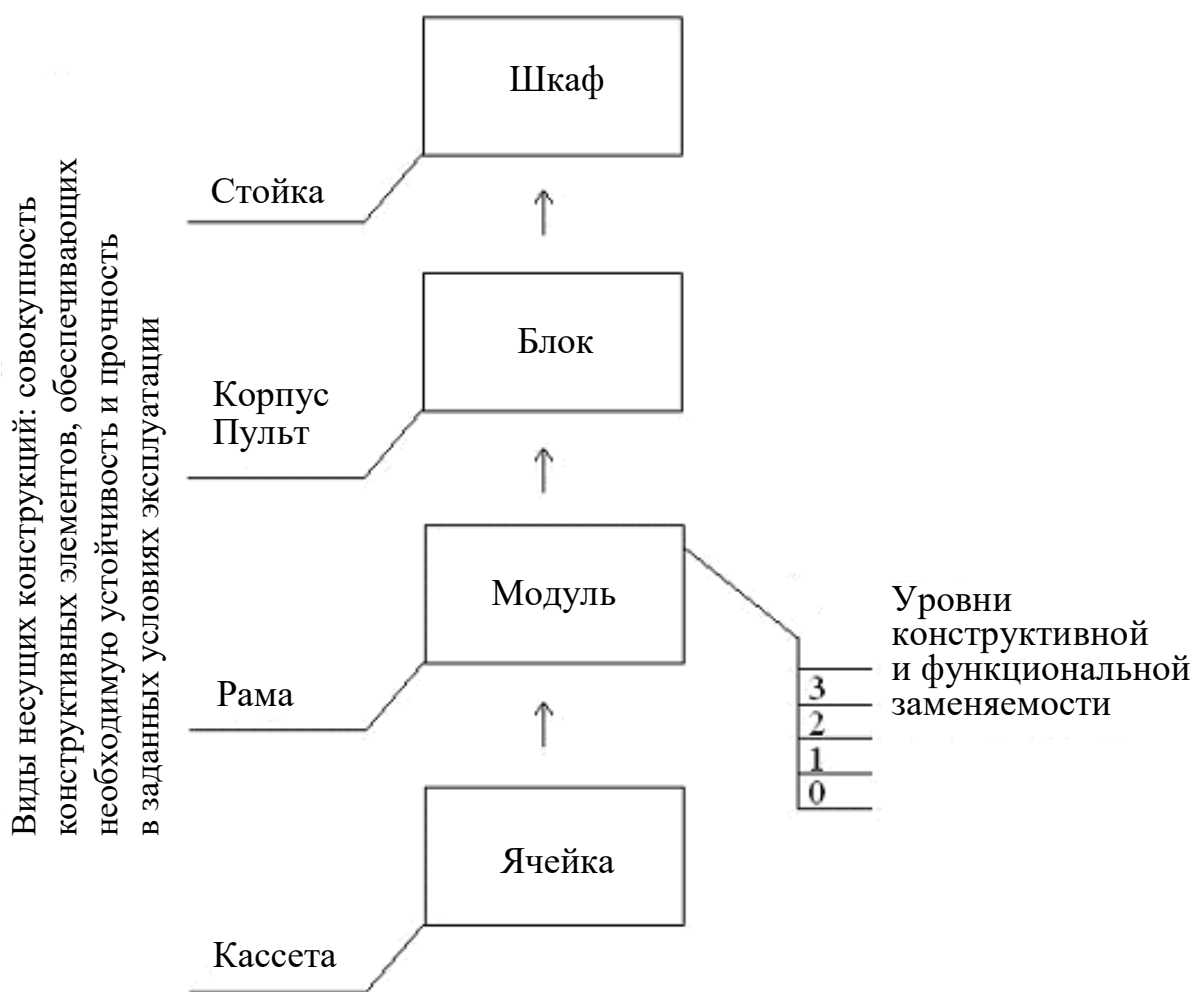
Виды несущих конструкций: совокупность конструктивных элементов, обеспечивающих необходимую устойчивость и прочность в заданных условиях эксплуатации

Шкаф

Стойка

Блок

Корпус
Пульт

Модуль

Рама

Уровни конструктивной и функциональной заменяемости

3
2
1
0

Ячейка

Кассета